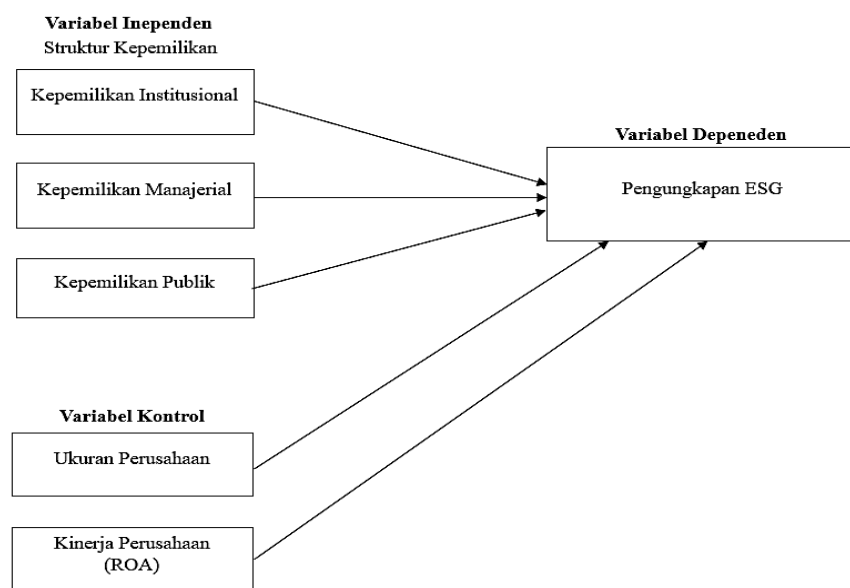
Variabel Inependen
Struktur Kepemilikan

Kepemilikan Institusional

Kepemilikan Manajerial

Kepemilikan Publik

Variabel Depeneden

Pengungkapan ESG

Variabel Kontrol

Ukuran Perusahaan

Kinerja Perusahaan (ROA)